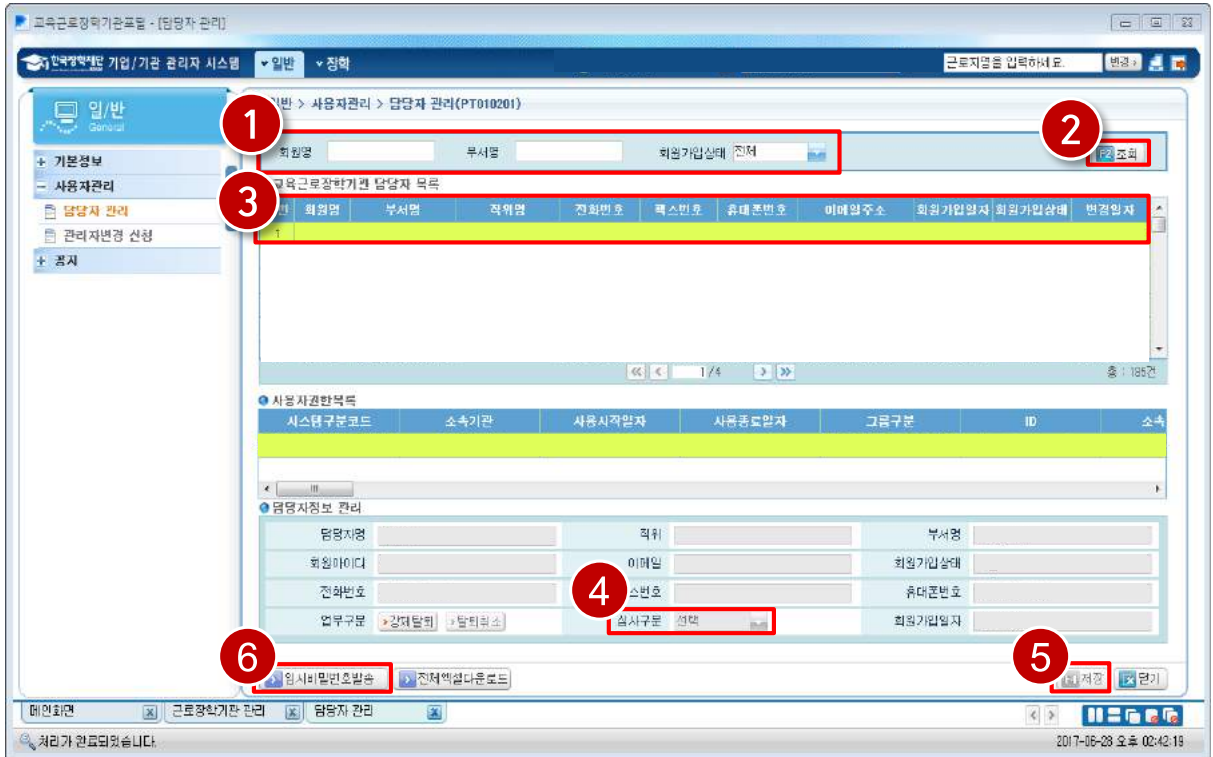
교육근로장학기관포털 - [담당자 관리]

한국장학재단 기업/기관 관리자 시스템 ▾일반 ▾장학

근로지명을 입력하세요. 변경

일/반
General

+ 기본정보
− 사용자관리
담당자 관리
관리자변경 신청
+ 공지

일반 > 사용자관리 > 담당자 관리(PT010201)

1

회원명 부서명 회원가입상태 전체

2

조회

3

교육근로장학기관 담당자 목록

| 번 | 회원명 | 부서명 | 직위명 | 전화번호 | 팩스번호 | 휴대폰번호 | 이메일주소 | 회원가입일자 | 회원가입상태 | 변경일자 |
|---|---|---|---|---|---|---|---|---|---|---|
| 1 | | | | | | | | | | |

1/4

총 : 185건

사용자권한목록

| 시스템구분코드 | 소속기관 | 사용시작일자 | 사용종료일자 | 그룹구분 | ID | 소속 |
|---|---|---|---|---|---|---|
| | | | | | | |

담당자정보 관리

| 담당자명 | | 직위 | | 부서명 | |
|---|---|---|---|---|---|
| 회원아이디 | | 이메일 | | 회원가입상태 | |
| 전화번호 | | 4 스번호 | | 휴대폰번호 | |
| 업무구분 | 강제탈퇴 탈퇴취소 | 심사구분 | 선택 | 회원가입일자 | |

6

임시비밀번호발송 전체엑셀다운로드

5

저장 닫기

메인화면 근로장학기관 관리 담당자 관리

처리가 완료되었습니다.

2017-06-28 오후 02:42:19